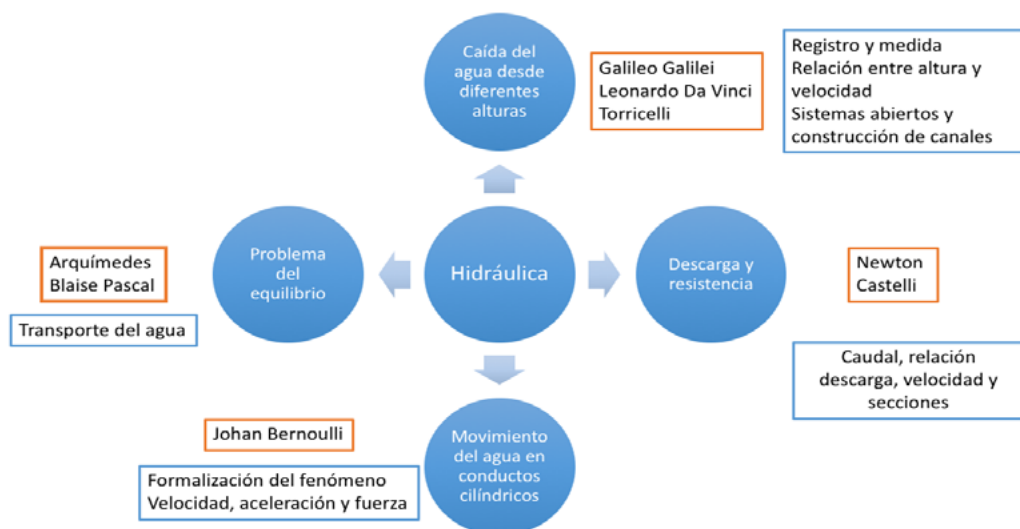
Caída del agua desde diferentes alturas

Galileo Galilei
Leonardo Da Vinci
Torricelli

Registro y medida
Relación entre altura y velocidad
Sistemas abiertos y construcción de canales

Arquímedes
Blaise Pascal

Transporte del agua

Problema del equilibrio

Hidráulica

Descarga y resistencia

Newton
Castelli

Caudal, relación descarga, velocidad y secciones

Johan Bernoulli

Movimiento del agua en conductos cilíndricos

Formalización del fenómeno
Velocidad, aceleración y fuerza